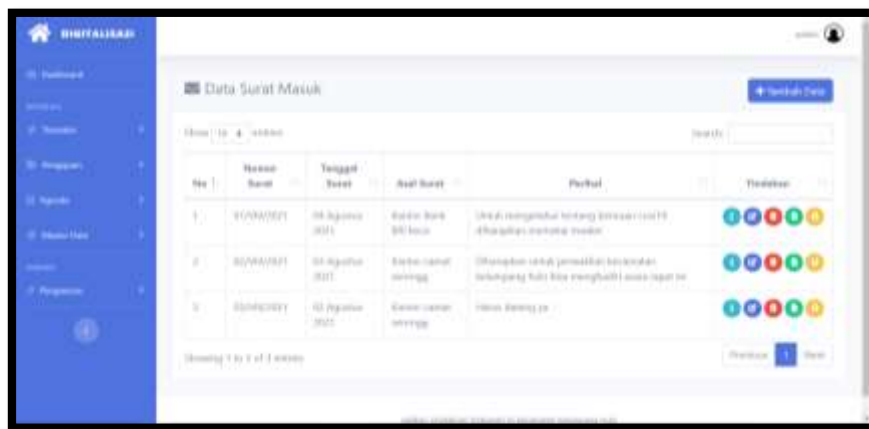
DIGITALISASI

Dashboard

Tamabo

Pengguna

Agenda

Master Data

Pengaturan

Data Surat Masuk

+ Tambah Data

Show 10 entries

Search:

| No | Nomor Surat | Tanggal Surat | Asal Surat | Perihal | Tindakan |
|---|---|---|---|---|---|
| 1 | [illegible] | 04 Agustus 2021 | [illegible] | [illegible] | |
| 2 | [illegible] | 03 Agustus 2021 | Kantor camat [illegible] | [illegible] | |
| 3 | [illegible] | 02 Agustus 2021 | Kantor camat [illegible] | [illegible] | |

Showing 1 to 3 of 3 entries

Previous 1 Next

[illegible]